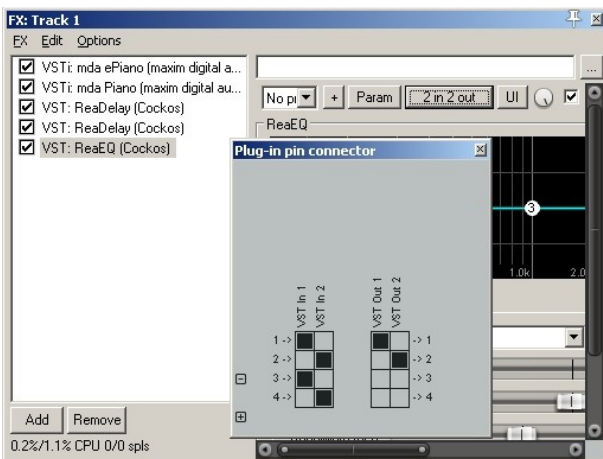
FX: Track 1

FX Edit Options

VSTi: mda ePiano (maxim digital a...
VSTi: mda Piano (maxim digital au...
VST: ReaDelay (Cockos)
VST: ReaDelay (Cockos)
VST: ReaEQ (Cockos)

No pi + Param 2 in 2 out UI

ReaEQ

Plug-in pin connector

3

1.0k 2.0

VST In 1
VST In 2

VST Out 1
VST Out 2

1 ->
2 ->
3 ->
4 ->

-> 1
-> 2
-> 3
-> 4

Add Remove

0.2%/1.1% CPU 0/0 spls